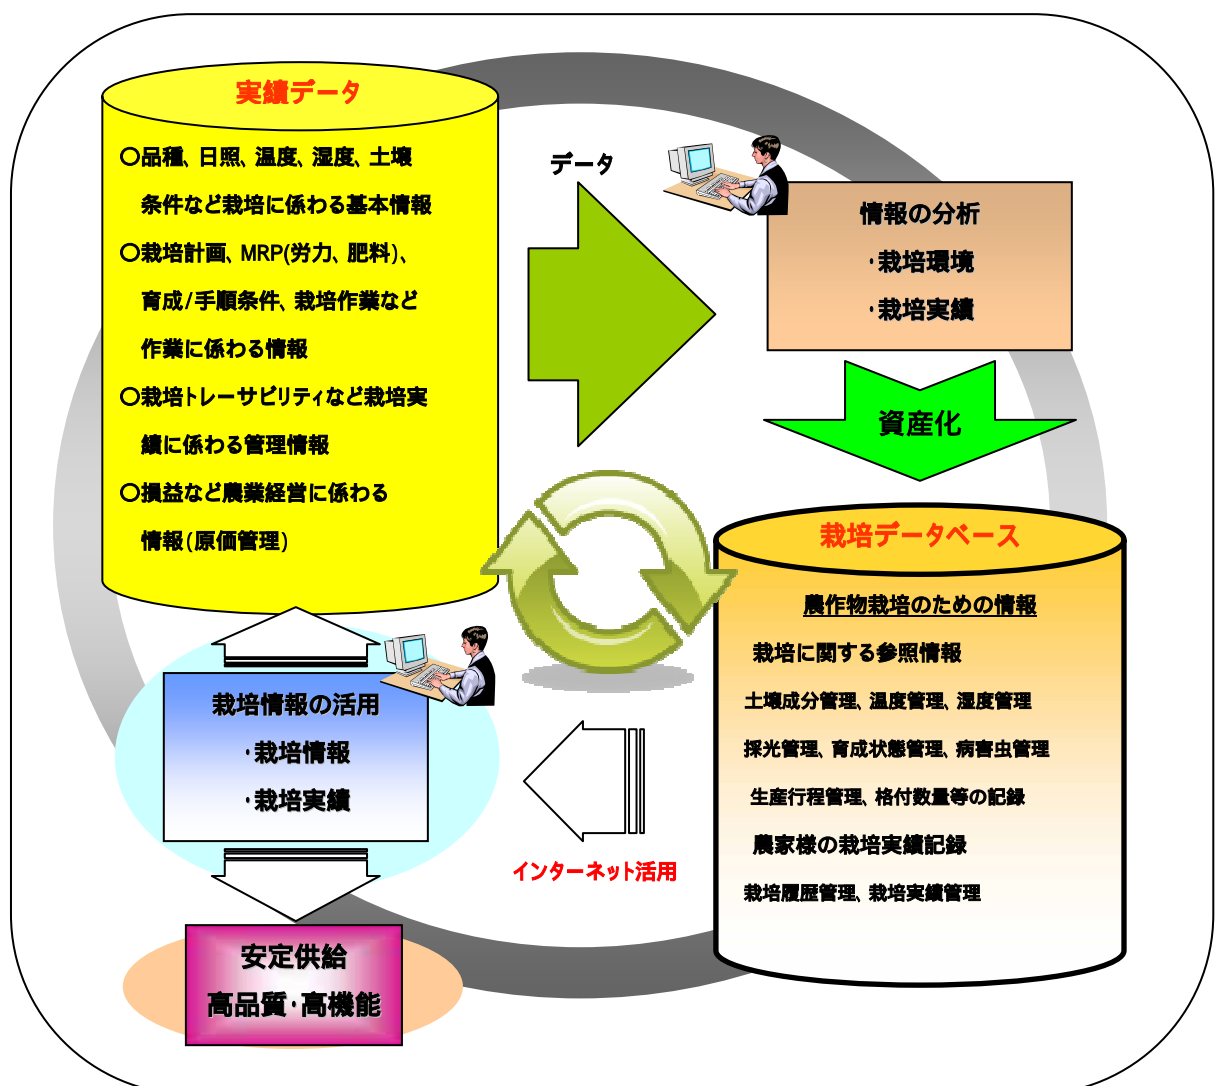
実績データ

○品種、日照、温度、湿度、土壌条件など栽培に係わる基本情報

○栽培計画、MRP(労力、肥料)、育成/手順条件、栽培作業など作業に係わる情報

○栽培トレーサビリティなど栽培実績に係わる管理情報

○損益など農業経営に係わる情報(原価管理)

データ

情報の分析
・栽培環境
・栽培実績

資産化

栽培データベース

農作物栽培のための情報

栽培に関する参照情報

土壌成分管理、温度管理、湿度管理

採光管理、育成状態管理、病害虫管理

生産行程管理、格付数量等の記録

農家様の栽培実績記録

栽培履歴管理、栽培実績管理

栽培情報の活用
・栽培情報
・栽培実績

インターネット活用

安定供給
高品質・高機能